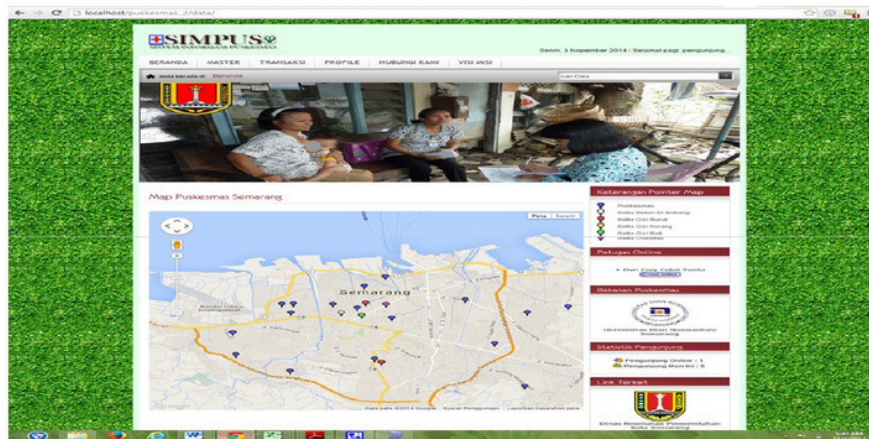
localhost/puskesmas_2/data/

SIMPUS
SISTEM INFORMASI PUSKESMAS

Senin, 3 November 2014 | Selamat pagi, pengunjung...

BERANDA MASTER TRANSAKSI PROFILE HUBUNGI KAMI VISI MISI

anda berada di : Beranda

cari Data

Map Puskesmas Semarang

Peta Satelit

Semarang

Keterangan Pointer Map

Puskesmas
Balita Sehat Di Imbang
Balita Gizi Buruk
Balita Gizi Kurang
Balita Gizi Baik
Balita Obesitas

Petugas Online

Dwi Eny Cahyo Yanto

Rekanan Puskesmas

Universitas Dian Nuswantoro Semarang

Statistik Pengunjung

Pengunjung Online : 1
Pengunjung Hari Ini : 5

Link Terkait

Dinas Kesehatan Pemerintahan Kota Semarang

Data peta ©2014 Google Syarat Penggunaan Laporkan kesalahan peta